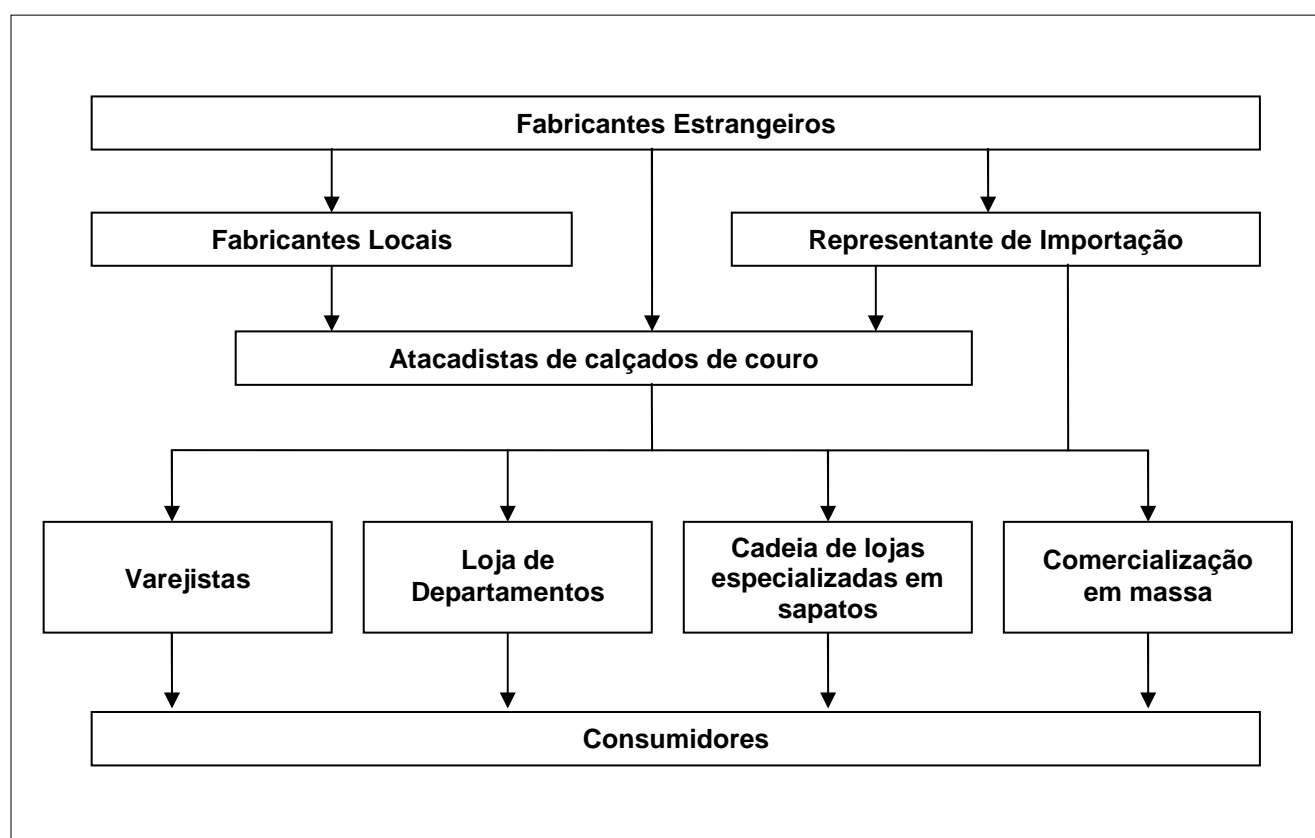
Fabricantes Estrangeiros

Fabricantes Locais

Representante de Importação

Atacadistas de calçados de couro

Varejistas

Loja de Departamentos

Cadeia de lojas especializadas em sapatos

Comercialização em massa

Consumidores